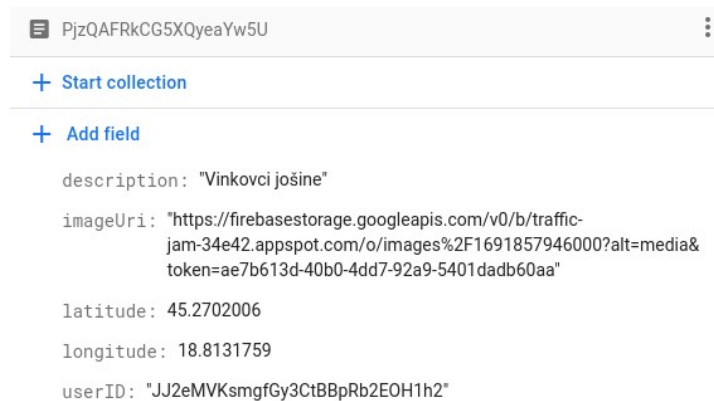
PjzQAFRkCG5XQyeaYw5U

+ Start collection

+ Add field

description: "Vinkovci jošine"

imageUri: "https://firebasestorage.googleapis.com/v0/b/traffic-jam-34e42.appspot.com/o/images%2F1691857946000?alt=media&token=ae7b613d-40b0-4dd7-92a9-5401dadb60aa"

latitude: 45.2702006

longitude: 18.8131759

userID: "JJ2eMVKsmgfGy3CtBBpRb2EOH1h2"